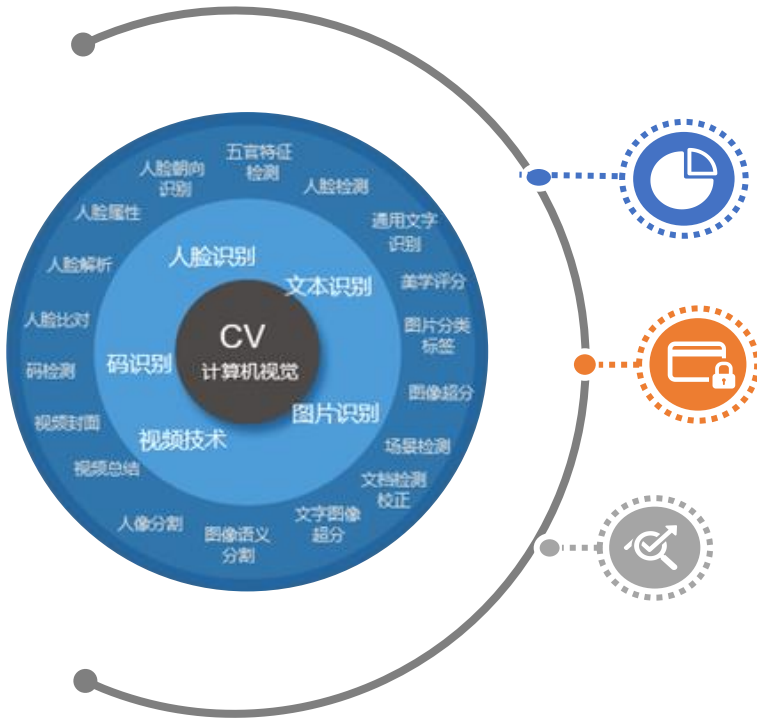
CV
计算机视觉

人脸识别
文本识别
图片识别
视频技术
码识别

五官特征检测
人脸检测
通用文字识别
美学评分
图片分类标签
图像超分
场景检测
文档检测校正
文字图像超分
图像语义分割
人像分割
视频总结
视频封面
码检测
人脸比对
人脸解析
人脸属性
人脸朝向识别